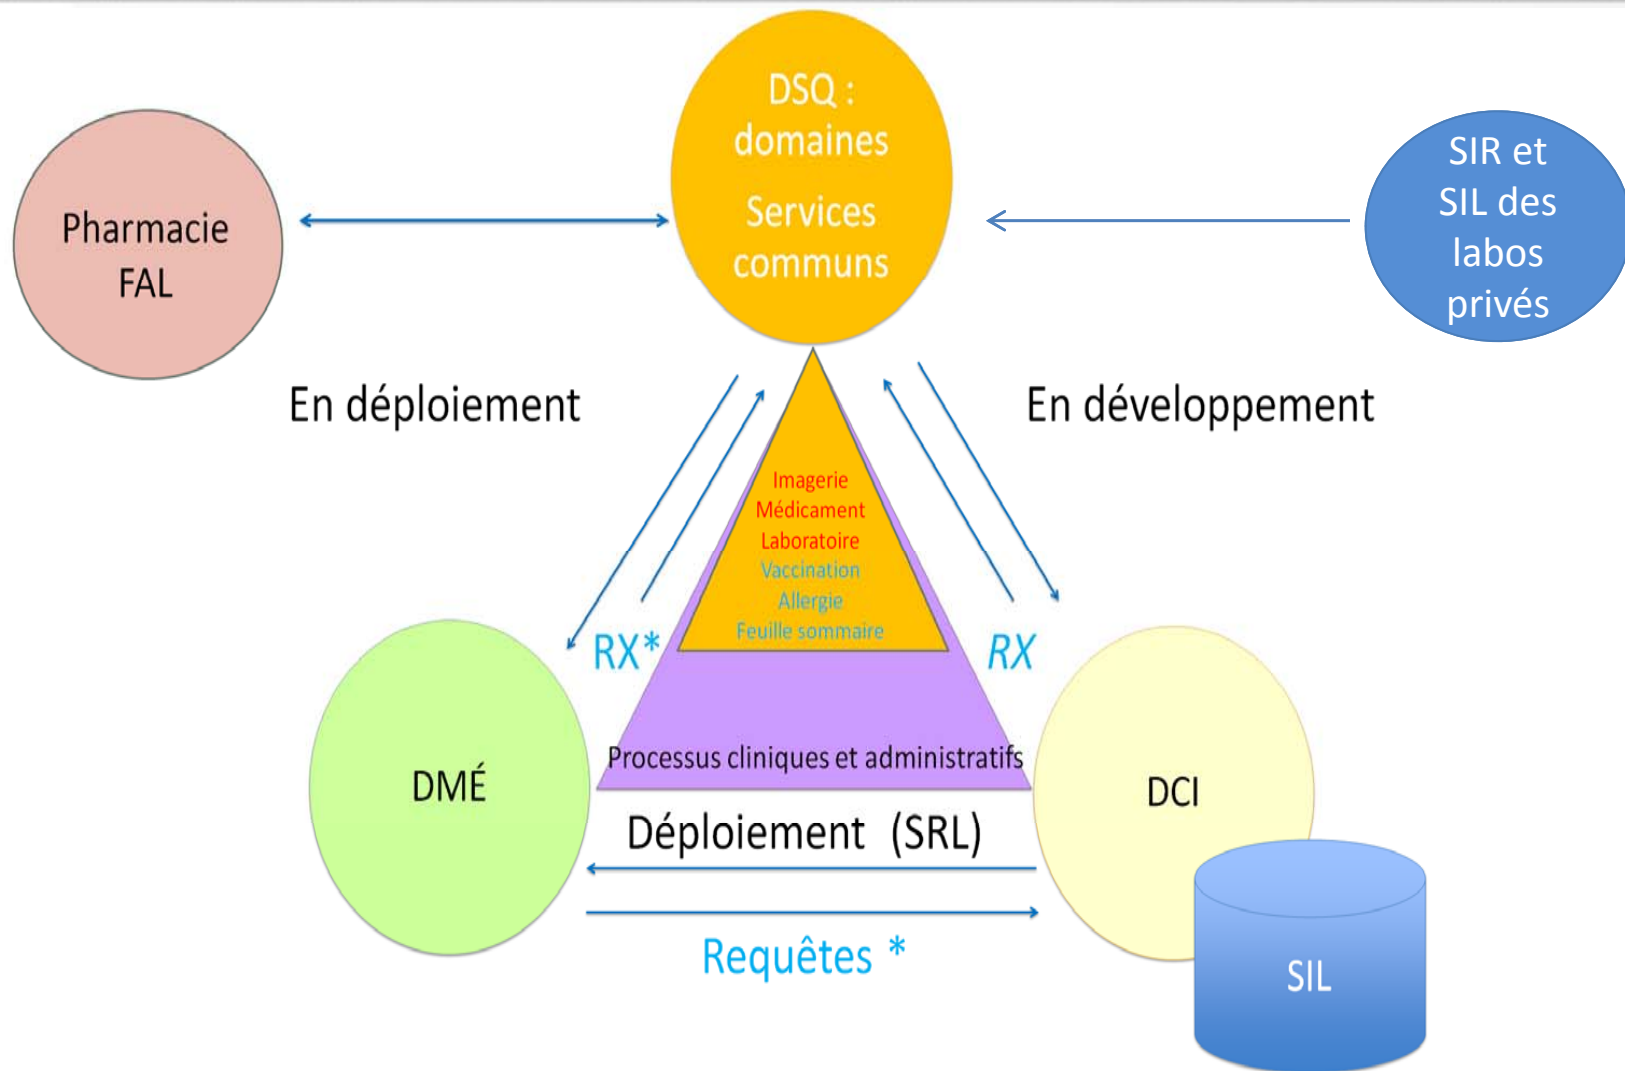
Pharmacie FAL

DSQ : domaines Services communs

SIR et SIL des labos privés

En déploiement

En développement

Imagerie
Médicament
Laboratoire
Vaccination
Allergie
Feuille sommaire

RX*

RX

Processus cliniques et administratifs

DMÉ

DCI

Déploiement (SRL)

Requêtes *

SIL